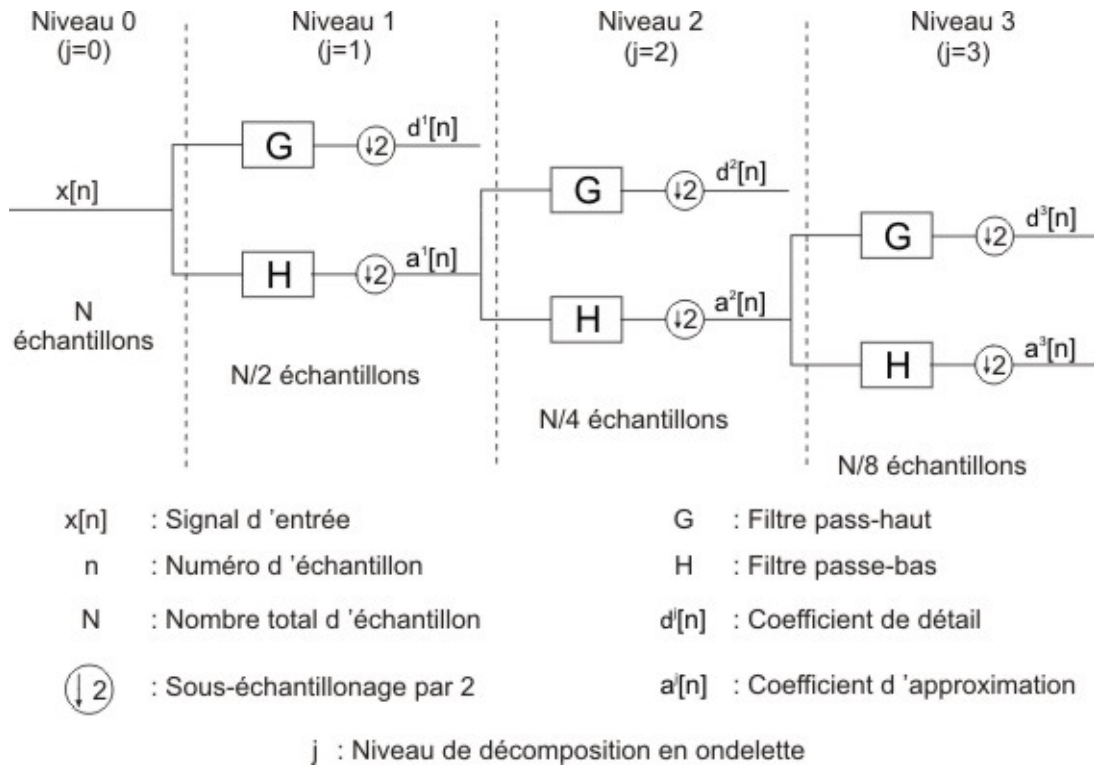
Niveau 0
(j=0)

Niveau 1
(j=1)

Niveau 2
(j=2)

Niveau 3
(j=3)

x[n]

N
échantillons

G

H

$\downarrow 2$

$\downarrow 2$

$d^1[n]$

$a^1[n]$

N/2 échantillons

G

H

$\downarrow 2$

$\downarrow 2$

$d^2[n]$

$a^2[n]$

N/4 échantillons

G

H

$\downarrow 2$

$\downarrow 2$

$d^3[n]$

$a^3[n]$

N/8 échantillons

x[n] : Signal d 'entrée

n : Numéro d 'échantillon

N : Nombre total d 'échantillon

$\downarrow 2$ : Sous-échantillonage par 2

G : Filtre pass-haut

H : Filtre passe-bas

$d^j[n]$ : Coefficient de détail

$a^j[n]$ : Coefficient d 'approximation

j : Niveau de décomposition en ondelette